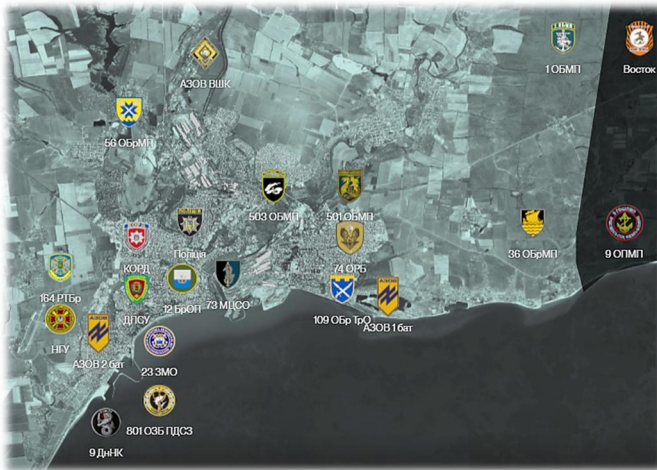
АЗОВ ВШК

1 ОБМП

Восток

56 ОБрМП

503 ОБМП

501 ОБМП

36 ОБрМП

9 ОПМП

74 ОРБ

Поліція

КОРД

164 РТБр

12 БрОП

73 МЦСО

ДПСУ

НГУ

109 ОБр ТрО

АЗОВ 1 бат

АЗОВ 2 бат

23 ЗМО

801 ОЗБ ПДСЗ

9 ДнНК